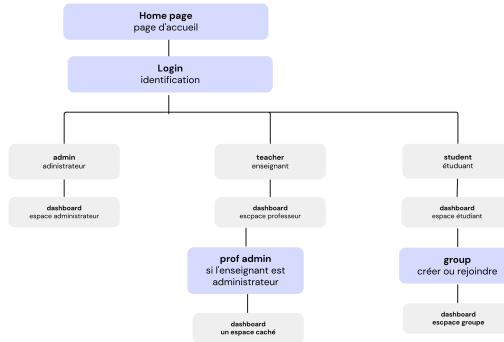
Home page
page d'accueil

Login
identification

admin
administrateur

dashboard
espace administrateur

teacher
enseignant

dashboard
escpace professeur

prof admin
si l'enseignant est administrateur

dashboard
un espace caché

student
étuduant

dashboard
espace étudiant

group
créer ou rejoindre

dashboard
escpace groupe